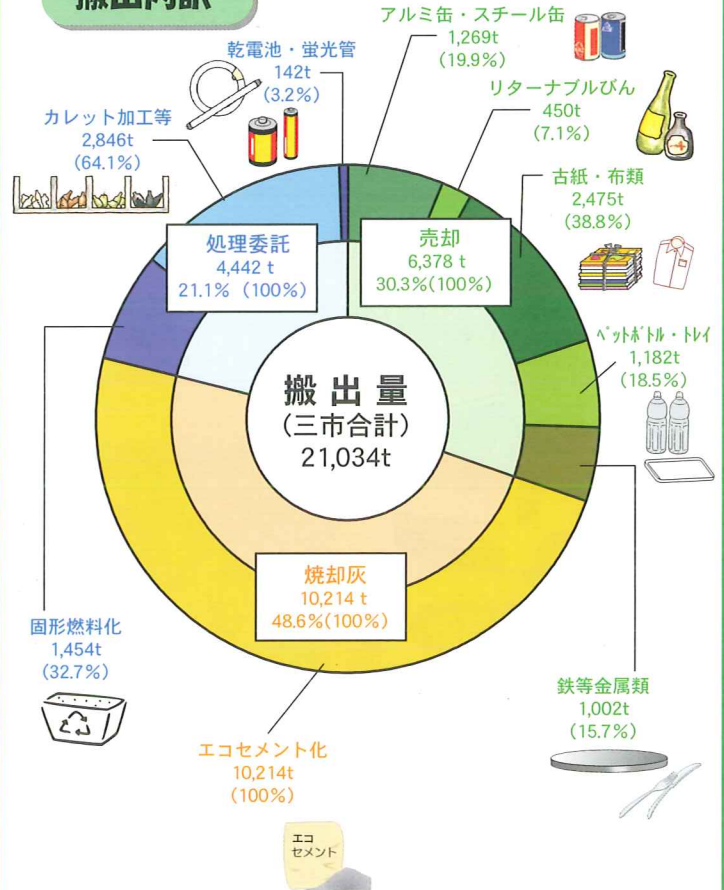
搬出内訳

アルミ缶・スチール缶
1,269t
(19.9%)

乾電池・蛍光管
142t
(3.2%)

リターナブルびん
450t
(7.1%)

カレット加工等
2,846t
(64.1%)

古紙・布類
2,475t
(38.8%)

処理委託
4,442 t
21.1% (100%)

売却
6,378 t
30.3%(100%)

ペットボトル・トレイ
1,182t
(18.5%)

搬出量
(三市合計)
21,034t

焼却灰
10,214 t
48.6%(100%)

固形燃料化
1,454t
(32.7%)

鉄等金属類
1,002t
(15.7%)

エコセメント化
10,214t
(100%)

エコ
セメント